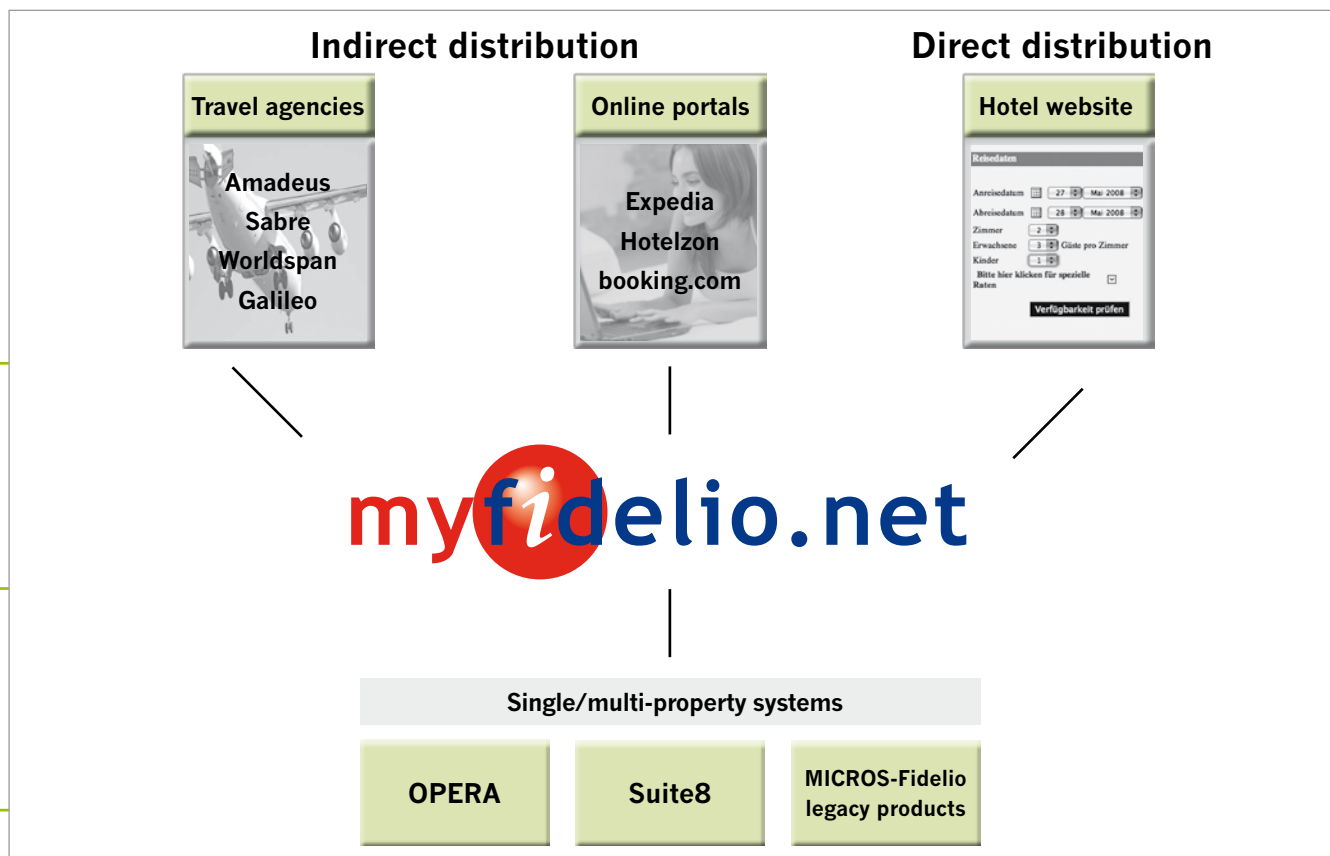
Indirect distribution

Direct distribution

Travel agencies

Amadeus
Sabre
Worldspan
Galileo

Online portals

Expedia
Hotelzon
booking.com

Hotel website

Reisedaten

Anreisedatum 27 Mai 2008
Abreisedatum 28 Mai 2008
Zimmer 2
Erwachsene 3 Gäste pro Zimmer
Kinder 1
Bitte hier klicken für spezielle Raten

Verfügbarkeit prüfen

myfidelio.net

Single/multi-property systems

OPERA

Suite8

MICROS-Fidelio legacy products